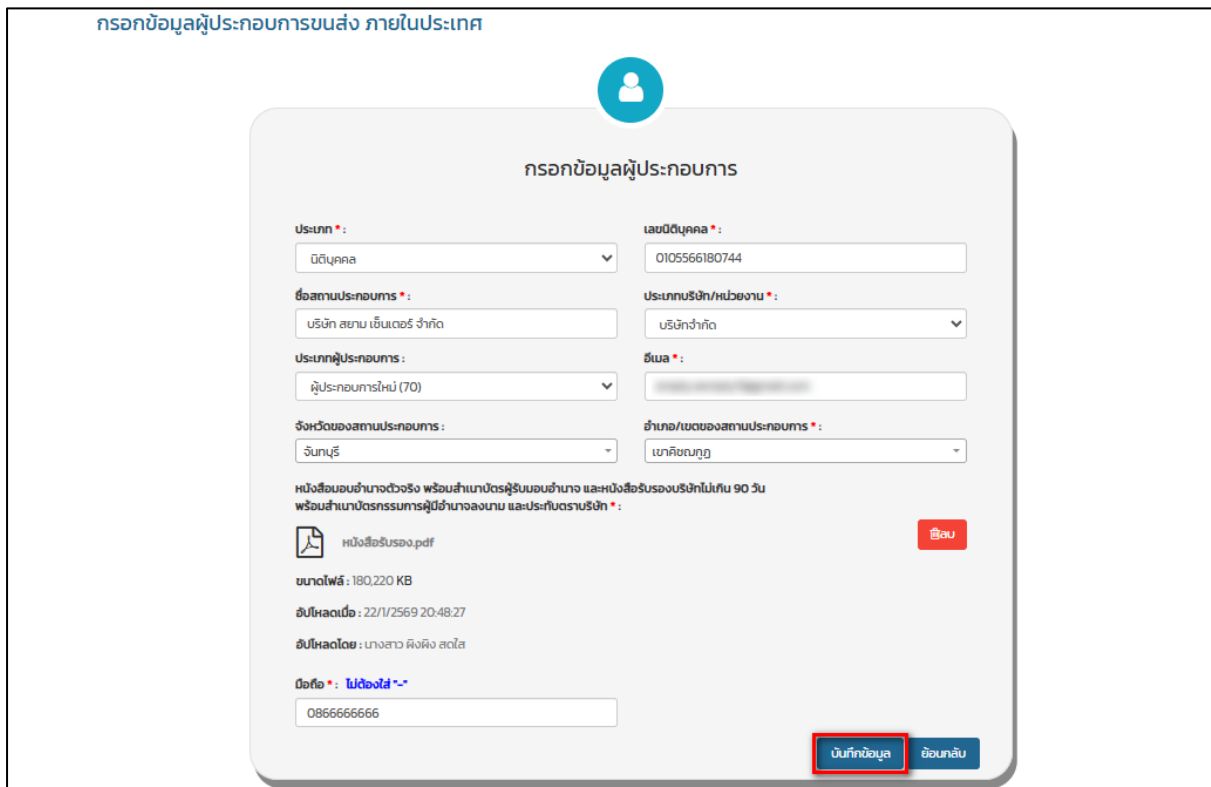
กรอกข้อมูลผู้ประกอบการขนส่ง ภายในประเทศ

กรอกข้อมูลผู้ประกอบการ

ประเภท * :
นิติบุคคล

เลขนิติบุคคล * :
0105566180744

ชื่อสถานประกอบการ * :
บริษัท สยาม เซ็นเตอร์ จำกัด

ประเภทบริษัท/หน่วยงาน * :
บริษัทจำกัด

ประเภทผู้ประกอบการ :
ผู้ประกอบการใหม่ (70)

อีเมล * :
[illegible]

จังหวัดของสถานประกอบการ :
จันทบุรี

อำเภอ/เขตของสถานประกอบการ * :
เขาคิชฌกูฏ

หนังสือมอบอำนาจตัวจริง พร้อมสำเนาบัตรผู้รับมอบอำนาจ และหนังสือรับรองบริษัทไม่เกิน 90 วัน พร้อมสำเนาบัตรกรรมการผู้มีอำนาจลงนาม และประทับตราบริษัท * :

หนังสือรับรอง.pdf

ลบ

ขนาดไฟล์ : 180,220 KB

อัปโหลดเมื่อ : 22/1/2569 20:48:27

อัปโหลดโดย : นางสาว พิงพิง สดใส

มือถือ * : ไม่ต้องใส่ "-"
0866666666

บันทึกข้อมูล
ย้อนกลับ